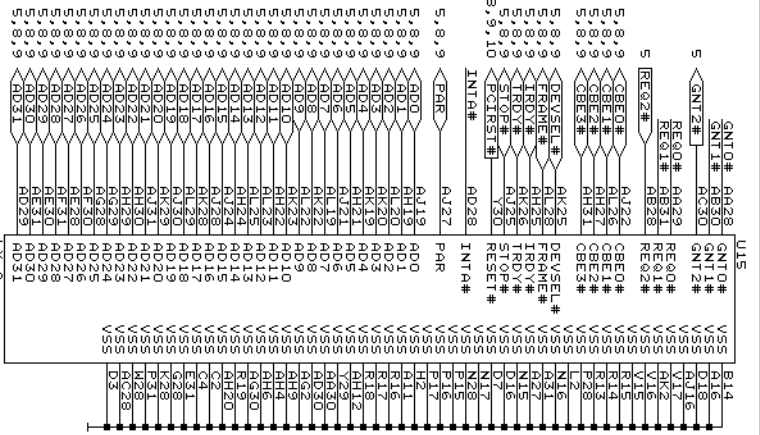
5,8,9 AD31 AD29
5,8,9 AD30 AE31
5,8,9 AD29 AE30
5,8,9 AD28 AE28
5,8,9 AD27 AF31
5,8,9 AD26 AF30
5,8,9 AD25 AF28
5,8,9 AD24 AG31
5,8,9 AD23 AG30
5,8,9 AD22 AG28
5,8,9 AD21 AH31
5,8,9 AD20 AH30
5,8,9 AD19 AJ30
5,8,9 AD18 AK29
5,8,9 AD17 AL29
5,8,9 AD16 AK30
5,8,9 AD15 AL28
5,8,9 AD14 AK28
5,8,9 AD13 AJ24
5,8,9 AD12 AK24
5,8,9 AD11 AL24
5,8,9 AD10 AL25
5,8,9 AD9 AK23
5,8,9 AD8 AL22
5,8,9 AD7 AJ22
5,8,9 AD6 AK22
5,8,9 AD5 AL21
5,8,9 AD4 AL19
5,8,9 AD3 AJ21
5,8,9 AD2 AH21
5,8,9 AD1 AK19
5,8,9 AD0 AL20
AJ19
5,8,9 PAR AJ27
INTA# AD28
8,9,10 PCIRST# Y30
5,8,9 STOP# AJ25
5,8,9 TRDY# AK26
5,8,9 IRDY# AH25
5,8,9 FRAME# AL27
5,8,9 DEVSEL# AL28
AK25
5,8,9 CBE3# AH31
5,8,9 CBE2# AH27
5,8,9 CBE1# AL26
5,8,9 CBE0# AJ22
5 REQ2# AB28
REQ1# AB31
REQ0# AA29
5 GNT2# AC30
GNT1# AB30
GNT0# AA28

U15
GNT0#
GNT1#
GNT2#
REQ0#
REQ1#
REQ2#
CBE0#
CBE1#
CBE2#
CBE3#
DEVSEL#
FRAME#
IRDY#
TRDY#
STOP#
RESET#
INTA#
PAR
AD0
AD1
AD2
AD3
AD4
AD5
AD6
AD7
AD8
AD9
AD10
AD11
AD12
AD13
AD14
AD15
AD16
AD17
AD18
AD19
AD20
AD21
AD22
AD23
AD24
AD25
AD26
AD27
AD28
AD29
AD30
AD31

VSS B14
VSS A16
VSS D18
VSS AJ16
VSS V17
VSS AK2
VSS V16
VSS V15
VSS R15
VSS R14
VSS R13
VSS R17
VSS L28
VSS N16
VSS A31
VSS A27
VSS N15
VSS D16
VSS D7
VSS N17
VSS N28
VSS F15
VSS P15
VSS F16
VSS F17
VSS H2
VSS R11
VSS R16
VSS R17
VSS R18
VSS AH12
VSS Y29
VSS AA30
VSS AG2
VSS AG9
VSS AH6
VSS AH8
VSS AG30
VSS AH20
VSS C2
VSS C4
VSS E31
VSS G28
VSS K28
VSS P31
VSS W28
VSS D3